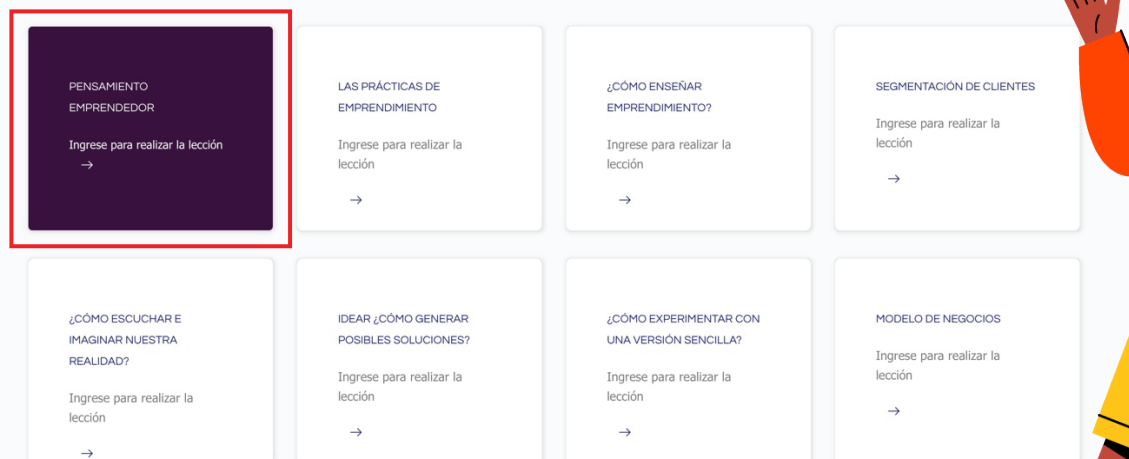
PENSAMIENTO EMPRENDEDOR

Ingrese para realizar la lección

→

LAS PRÁCTICAS DE EMPRENDIMIENTO

Ingrese para realizar la lección

→

¿CÓMO ENSEÑAR EMPRENDIMIENTO?

Ingrese para realizar la lección

→

SEGMENTACIÓN DE CLIENTES

Ingrese para realizar la lección

→

¿CÓMO ESCUCHAR E IMAGINAR NUESTRA REALIDAD?

Ingrese para realizar la lección

→

IDEAR ¿CÓMO GENERAR POSIBLES SOLUCIONES?

Ingrese para realizar la lección

→

¿CÓMO EXPERIMENTAR CON UNA VERSIÓN SENCILLA?

Ingrese para realizar la lección

→

MODELO DE NEGOCIOS

Ingrese para realizar la lección

→